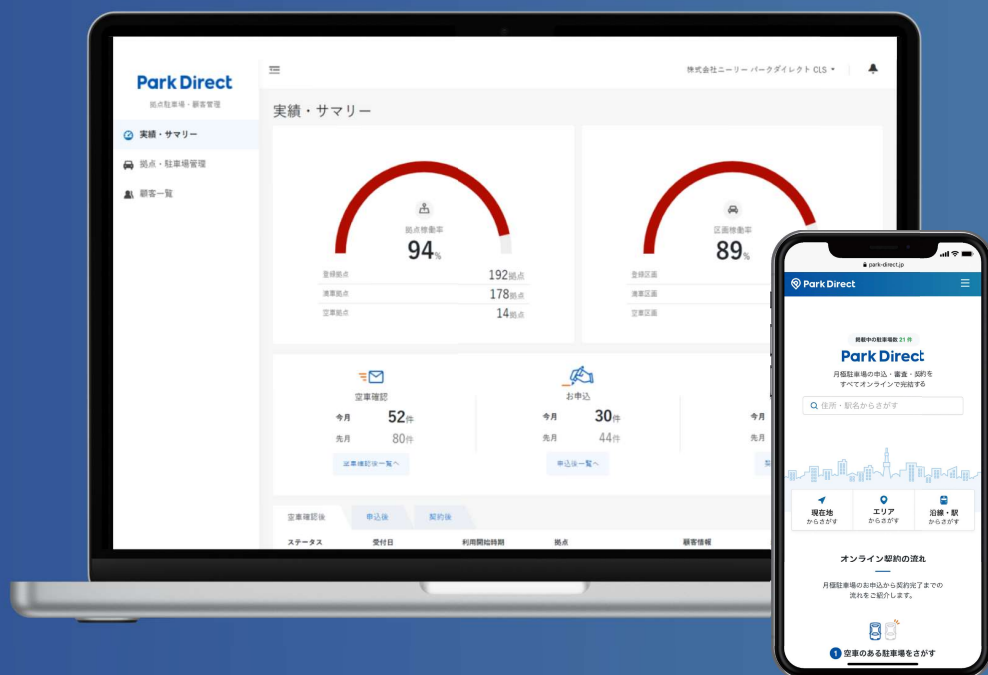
Park Direct
拠点駐車場・顧客管理

実績・サマリー
拠点・駐車場管理
顧客一覧

株式会社ニーリー パークダイレクト CLS

実績・サマリー

拠点稼働率
94%
登録拠点 192拠点
満車拠点 178拠点
空車拠点 14拠点

区画稼働率
89%
登録区画
満車区画
空車区画

空車確認
今月 52件
先月 80件
空車確認後一覧へ

お申込
今月 30件
先月 44件
申込後一覧へ

今月
先月

空車確認後 申込後 契約後
ステータス 受付日 利用開始時期 拠点 顧客情報

park-direct.jp
Park Direct
掲載中の駐車場数 21 件
Park Direct
月極駐車場の申込・審査・契約を
すべてオンラインで完結する
住所・駅名からさがす
現在地 からさがす
エリア からさがす
沿線・駅 からさがす
オンライン契約の流れ
月極駐車場のお申込から契約完了までの
流れをご紹介します。
1 空車のある駐車場をさがす